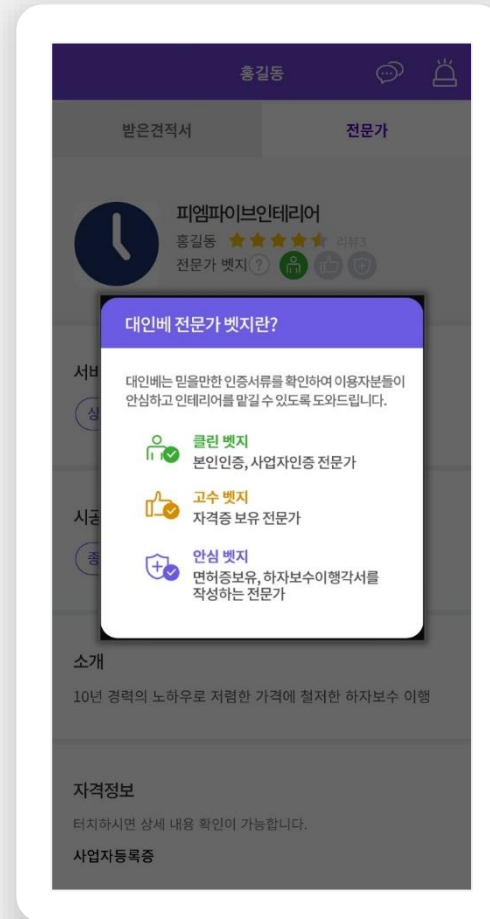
홍길동

받은견적서

전문가

피엠파이브인테리어

홍길동 리뷰3

전문가 벳지 ?

대인베 전문가 벳지란?

대인베는 믿을만한 인증서류를 확인하여 이용자분들이 안심하고 인테리어를 맡길 수 있도록 도와드립니다.

클린 벳지
본인인증, 사업자인증 전문가

고수 벳지
자격증 보유 전문가

안심 벳지
면허증보유, 하자보수이행각서를 작성하는 전문가

서비

시공

소개

10년 경력의 노하우로 저렴한 가격에 철저한 하자보수 이행

자격정보

터치하시면 상세 내용 확인이 가능합니다.

사업자등록증